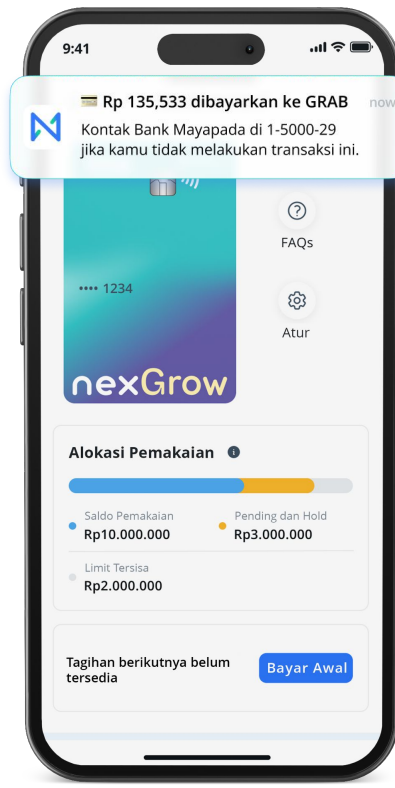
9:41

💳 Rp 135,533 dibayarkan ke GRAB

now

Kontak Bank Mayapada di 1-5000-29 jika kamu tidak melakukan transaksi ini.

FAQs

•••• 1234

Atur

nexGrow

Alokasi Pemakaian

Saldo Pemakaian
Rp10.000.000

Pending dan Hold
Rp3.000.000

Limit Tersisa
Rp2.000.000

Tagihan berikutnya belum tersedia

Bayar Awal